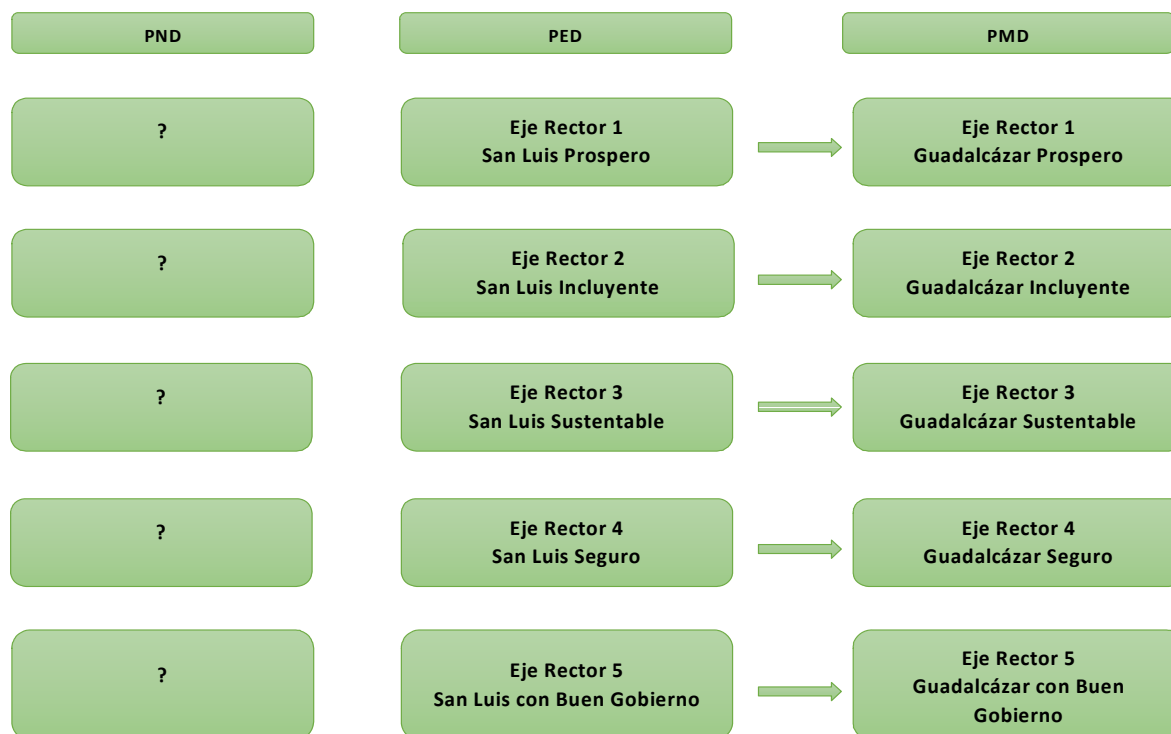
PND

PED

PMD

?

Eje Rector 1
San Luis Prospero

Eje Rector 1
Guadalcázar Prospero

?

Eje Rector 2
San Luis Incluyente

Eje Rector 2
Guadalcázar Incluyente

?

Eje Rector 3
San Luis Sustentable

Eje Rector 3
Guadalcázar Sustentable

?

Eje Rector 4
San Luis Seguro

Eje Rector 4
Guadalcázar Seguro

?

Eje Rector 5
San Luis con Buen Gobierno

Eje Rector 5
Guadalcázar con Buen Gobierno